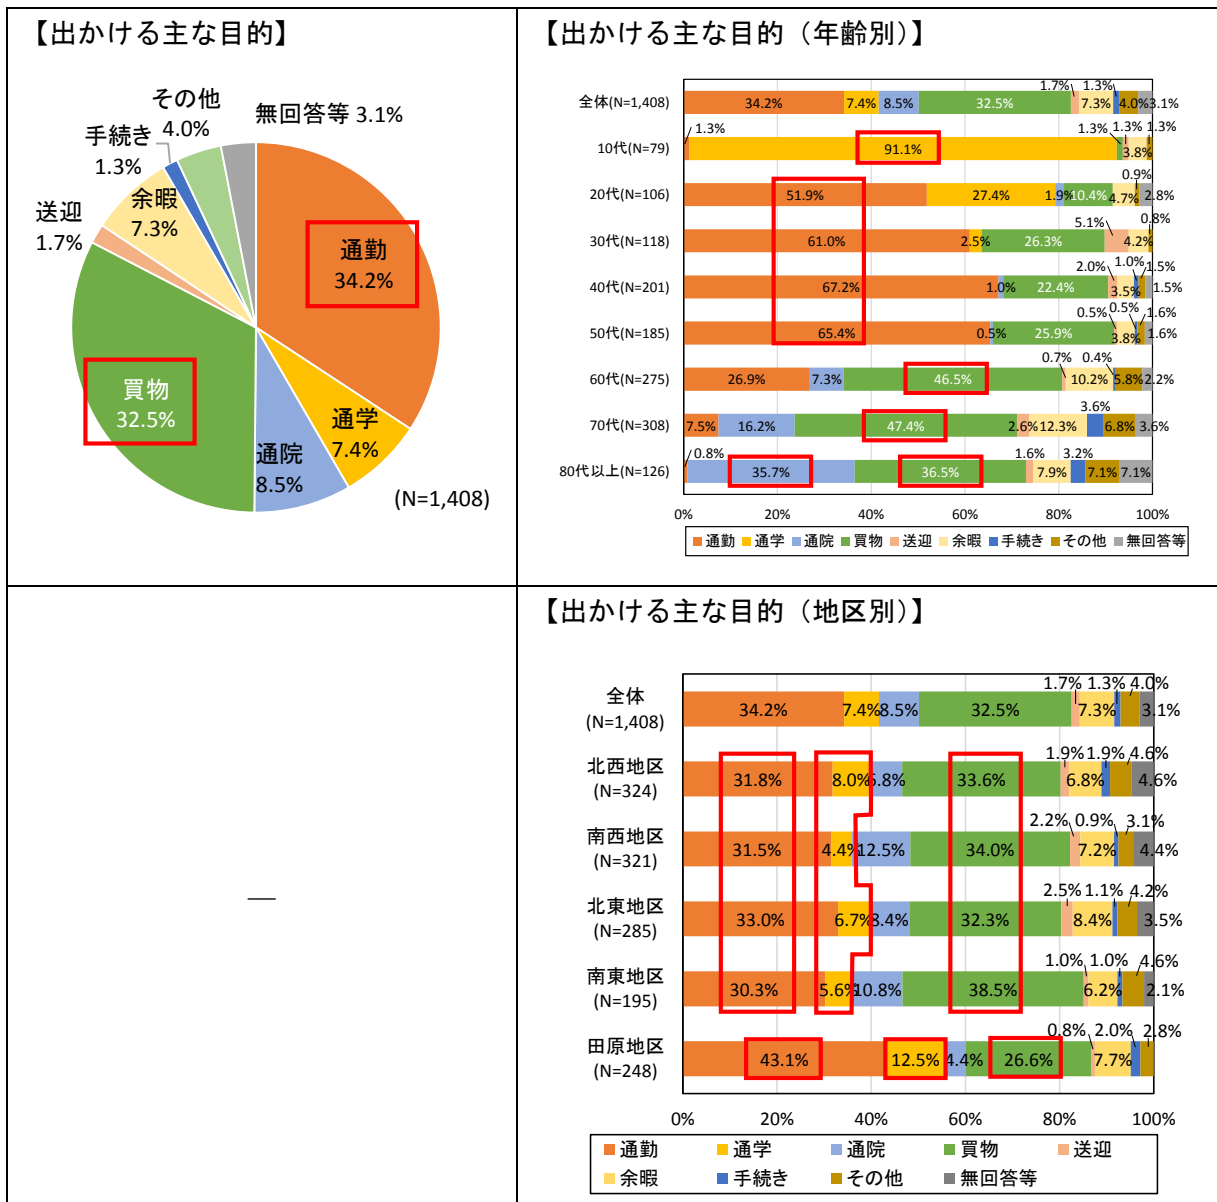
【出かける主な目的】

その他 4.0%
無回答等 3.1%
手続き 1.3%
余暇 7.3%
送迎 1.7%
通勤 34.2%
買物 32.5%
通学 7.4%
通院 8.5%
(N=1,408)

【出かける主な目的（年齢別）】

| | 通勤 | 通学 | 通院 | 買物 | 送迎 | 余暇 | 手続き | その他 | 無回答等 |
|---|---|---|---|---|---|---|---|---|---|
| 全体(N=1,408) | 34.2% | 7.4% | 8.5% | 32.5% | 1.7% | 7.3% | 1.3% | 4.0% | 3.1% |
| 10代(N=79) | | 91.1% | 1.3% | | 1.3% | | 1.3% | 3.8% | 1.3% |
| 20代(N=106) | 51.9% | 27.4% | | 1.9% | 10.4% | 4.7% | 0.9% | | 2.8% |
| 30代(N=118) | 61.0% | | 2.5% | 26.3% | 5.1% | 4.2% | 0.8% | | |
| 40代(N=201) | 67.2% | | 1.0% | 22.4% | 2.0% | 3.5% | 1.0% | 1.5% | 1.5% |
| 50代(N=185) | 65.4% | | 0.5% | 25.9% | 0.5% | 3.8% | 0.5% | 1.6% | 1.6% |
| 60代(N=275) | 26.9% | | 7.3% | 46.5% | 0.7% | 10.2% | 0.4% | 5.8% | 2.2% |
| 70代(N=308) | 7.5% | | 16.2% | 47.4% | 2.6% | 12.3% | 3.6% | 6.8% | 3.6% |
| 80代以上(N=126) | 0.8% | | 35.7% | 36.5% | 1.6% | 7.9% | 3.2% | 7.1% | 7.1% |

0% 20% 40% 60% 80% 100%
■通勤 ■通学 ■通院 ■買物 ■送迎 ■余暇 ■手続き ■その他 ■無回答等

—

【出かける主な目的（地区別）】

| | 通勤 | 通学 | 通院 | 買物 | 送迎 | 余暇 | 手続き | その他 | 無回答等 |
|---|---|---|---|---|---|---|---|---|---|
| 全体 (N=1,408) | 34.2% | 7.4% | 8.5% | 32.5% | 1.7% | 7.3% | 1.3% | 4.0% | 3.1% |
| 北西地区 (N=324) | 31.8% | 8.0% | 6.8% | 33.6% | 1.9% | 6.8% | 1.9% | 4.6% | 4.6% |
| 南西地区 (N=321) | 31.5% | 4.4% | 12.5% | 34.0% | 2.2% | 7.2% | 0.9% | 3.1% | 4.4% |
| 北東地区 (N=285) | 33.0% | 6.7% | 8.4% | 32.3% | 2.5% | 8.4% | 1.1% | 4.2% | 3.5% |
| 南東地区 (N=195) | 30.3% | 5.6% | 10.8% | 38.5% | 1.0% | 6.2% | 1.0% | 4.6% | 2.1% |
| 田原地区 (N=248) | 43.1% | 12.5% | 4.4% | 26.6% | 0.8% | 7.7% | 2.0% | 2.8% | |

0% 20% 40% 60% 80% 100%
■通勤 ■通学 ■通院 ■買物 ■送迎 ■余暇 ■手続き ■その他 ■無回答等